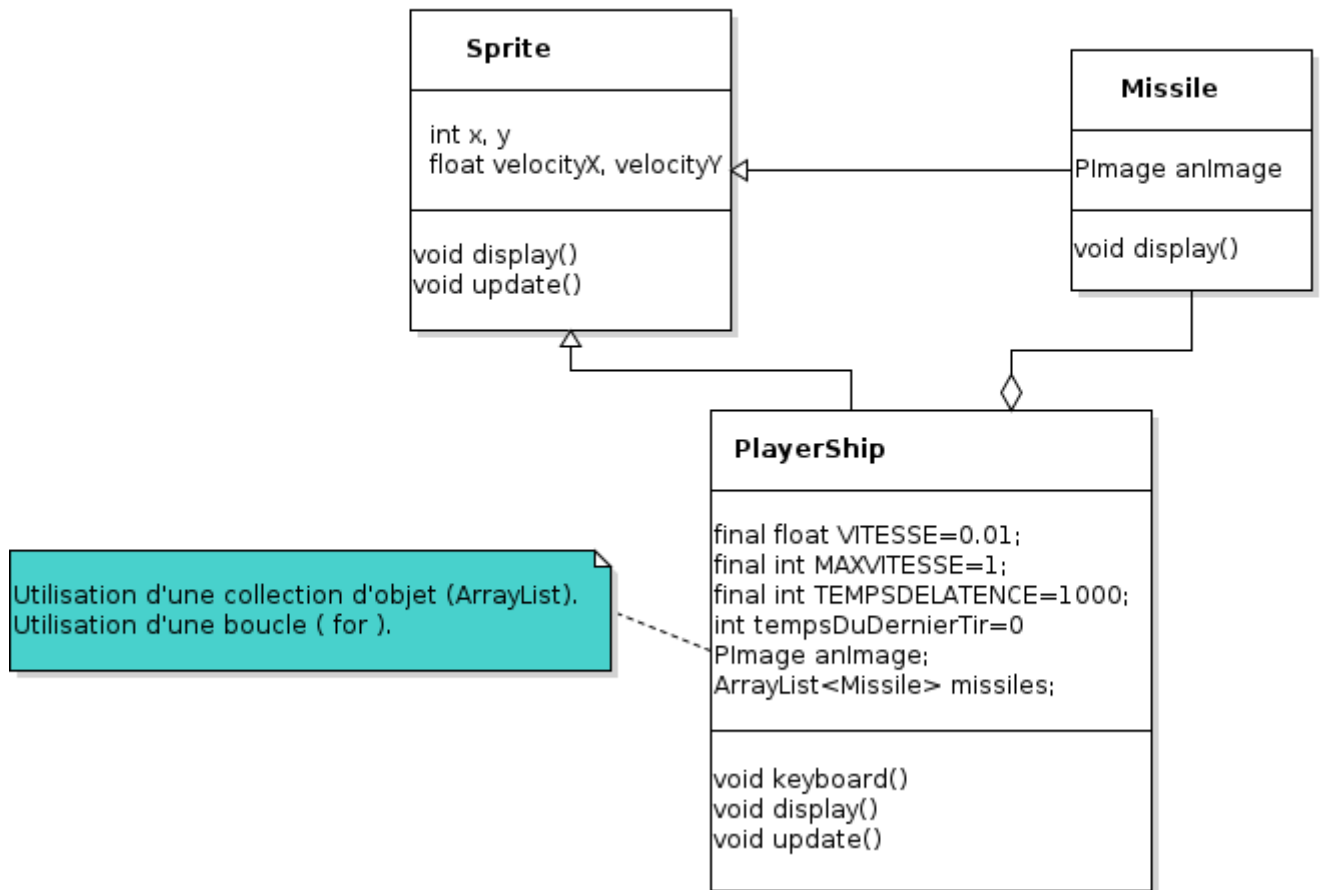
Sprite

int x, y
float velocityX, velocityY

void display()
void update()

Missile

PImage anImage

void display()

PlayerShip

final float VITESSE=0.01;
final int MAXVITESSE=1;
final int TEMPSDELATENCE=1000;
int tempsDuDernierTir=0
PImage anImage;
ArrayList<Missile> missiles;

void keyboard()
void display()
void update()

Utilisation d'une collection d'objet (ArrayList).
Utilisation d'une boucle ( for ).